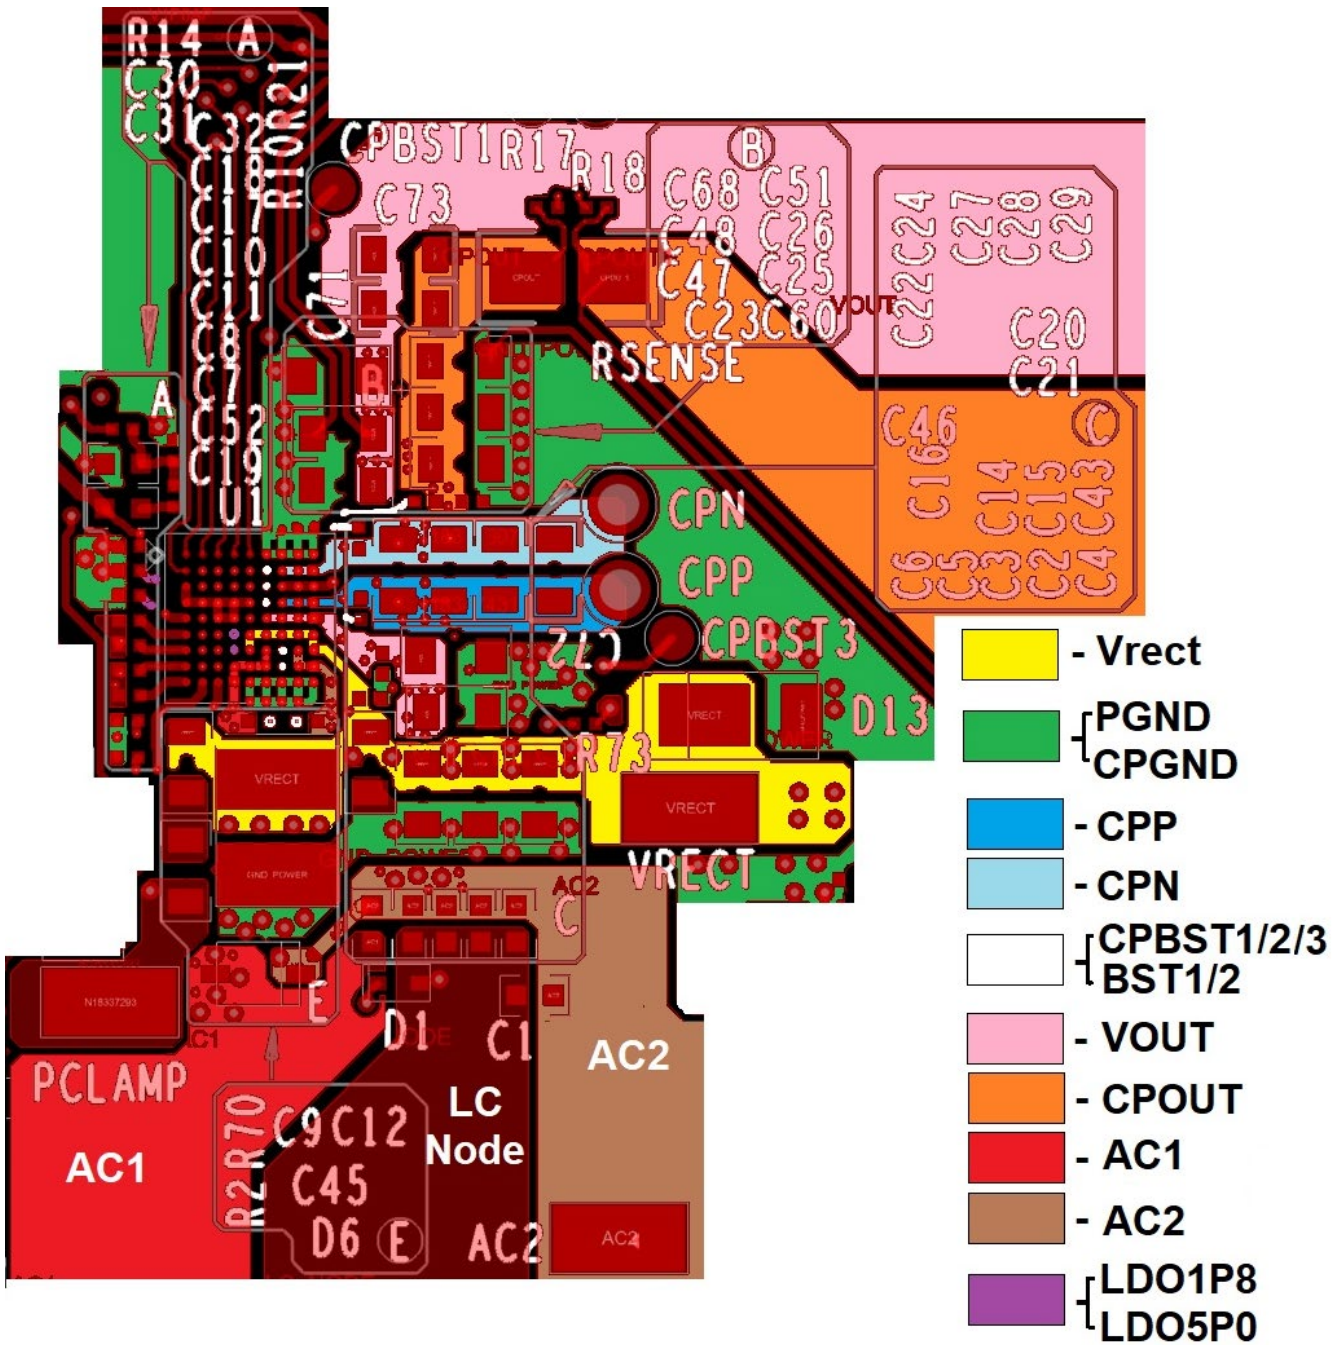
R14 A
C30
C31
C32
C18
C17
C10
C11
C8
C7
C52
C19
U1
R10R21
CPBST1
R17
R18
C73
C71
B
A
CPOUT
C68 C51
C48 C26
C47 C25
C23C60
VOUT
B
C22C24
C27
C28
C29
C20
C21
RSENSE
C46
C16
C
C14
C15
C43
C6
C5
C3
C2
C4
CPN
CPP
C72
CPBST3
D13
VRECT
VRECT
R73
VRECT
VRECT
GND POWER
AC2
C
E
D1
C1
AC2
PCLAMP
AC1
R2R70
C9C12
C45
D6
E
LC Node
AC2
AC2
- Vrect
PGND
CPGND
- CPP
- CPN
CPBST1/2/3
BST1/2
- VOUT
- CPOUT
- AC1
- AC2
LDO1P8
LDO5P0